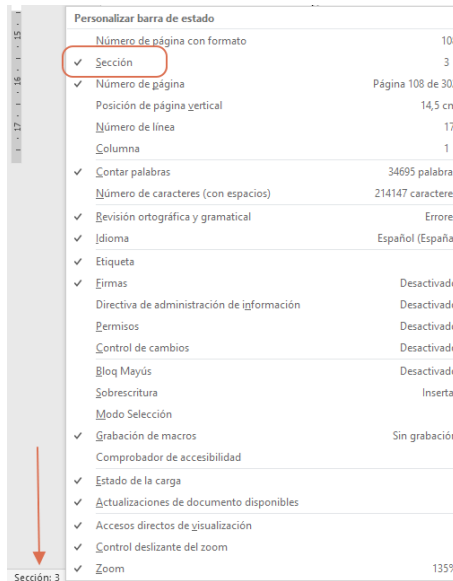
15
16
17

Personalizar barra de estado

Número de página con formato 108
✓ Sección 3
✓ Número de página Página 108 de 30
Posición de página vertical 14,5 cn
Número de línea 17
Columna 1
✓ Contar palabras 34695 palabra
Número de caracteres (con espacios) 214147 caractere
✓ Revisión ortográfica y gramatical Errore
✓ Idioma Español (España
✓ Etiqueta
✓ Firmas Desactivad
Directiva de administración de información Desactivad
Permisos Desactivad
Control de cambios Desactivad
Bloq Mayús Desactivad
Sobrescritura Inserta
Modo Selección
✓ Grabación de macros Sin grabació
Comprobador de accesibilidad
✓ Estado de la carga
✓ Actualizaciones de documento disponibles
✓ Accesos directos de visualización
✓ Control deslizante del zoom
✓ Zoom 135

Sección: 3